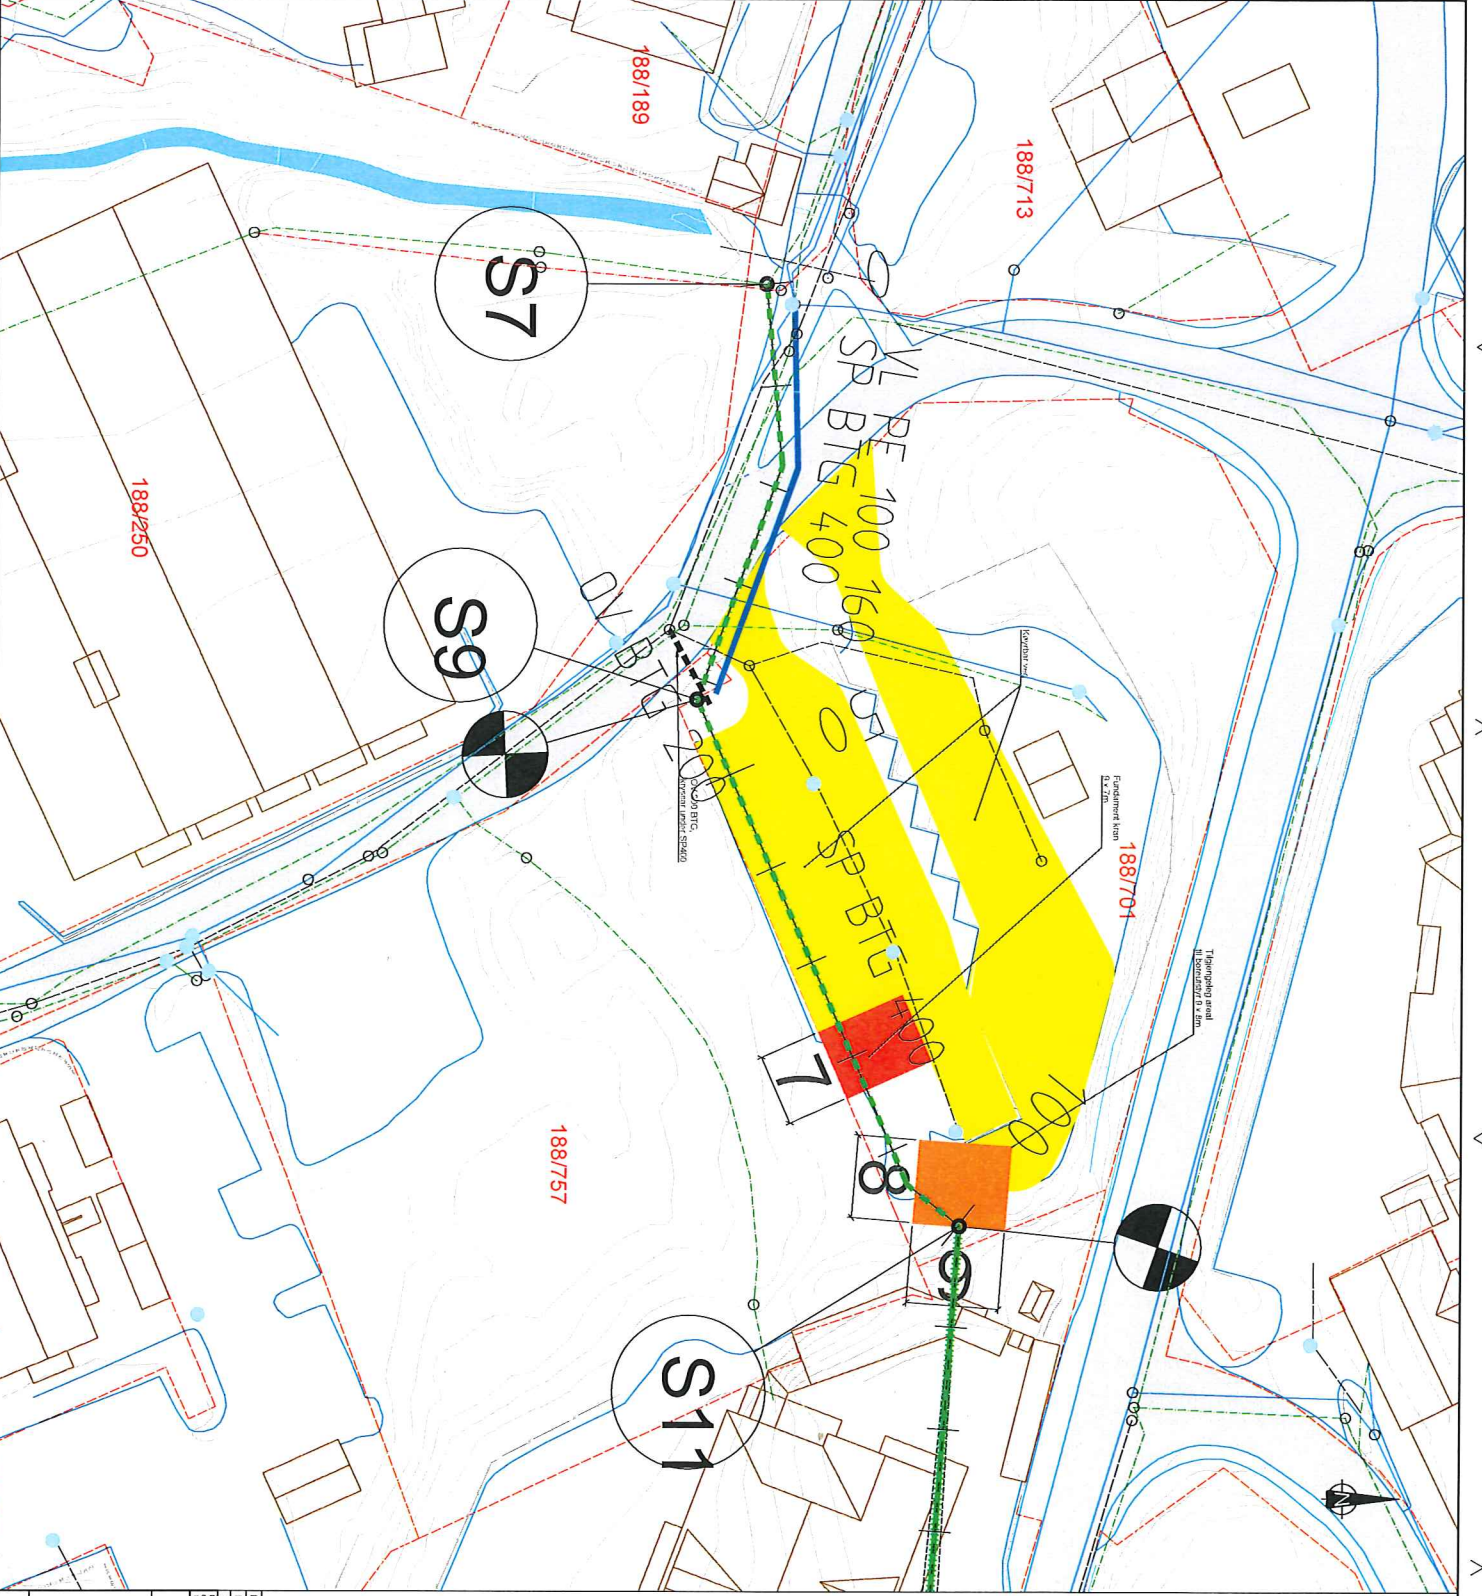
188/189

188/713

S7

VL PE 100 160
SP BTG 400

188/250

S9

OV BTG 200

OV 200 BTG,
Avskjær under SP400

Kjørbar vei

Fundament kran
6 x 7m

SP BTG 400

188/701

Tilgjengelig areal
til boreutstyr 6 x 8m

7

100

8

188/757

9

S11